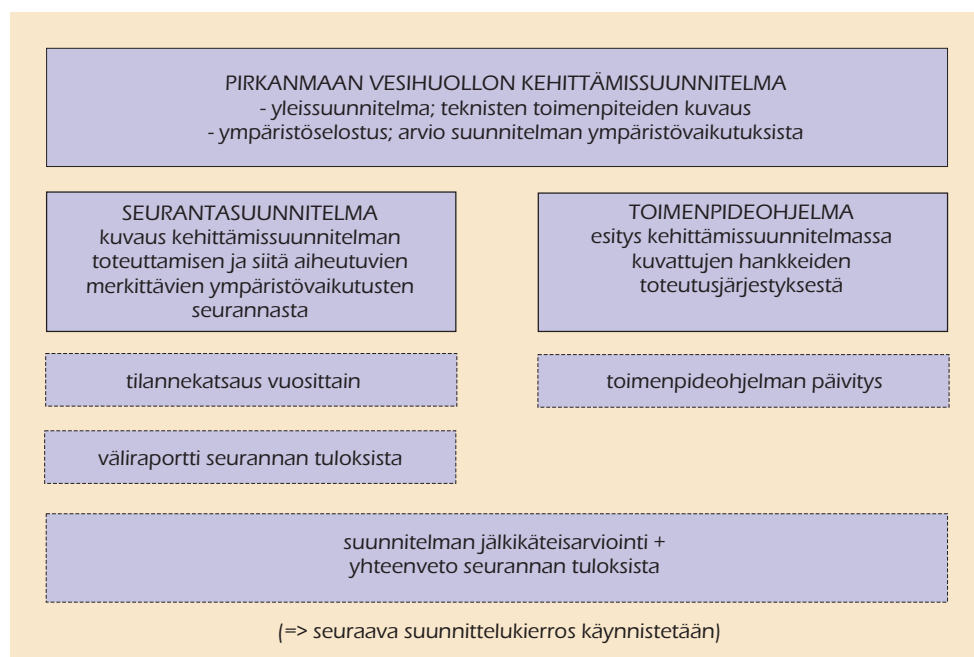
PIRKANMAAN VESIHUOLLON KEHITTÄMISSUUNNITELMA
- yleissuunnitelma; teknisten toimenpiteiden kuvaus
- ympäristöselostus; arvio suunnitelman ympäristövaikutuksista

SEURANTASUUNNITELMA
kuvaus kehittämissuunnitelman toteuttamisen ja siitä aiheutuvien merkittävien ympäristövaikutusten seurannasta

TOIMENPIDEOHJELMA
esitys kehittämissuunnitelmassa kuvattujen hankkeiden toteutusjärjestyksestä

tilannekatsaus vuosittain

toimenpideohjelman päivitys

väliraportti seurannan tuloksista

suunnitelman jälkikäteisarviointi +
yhteenveto seurannan tuloksista

(=> seuraava suunnittelukierros käynnistetään)